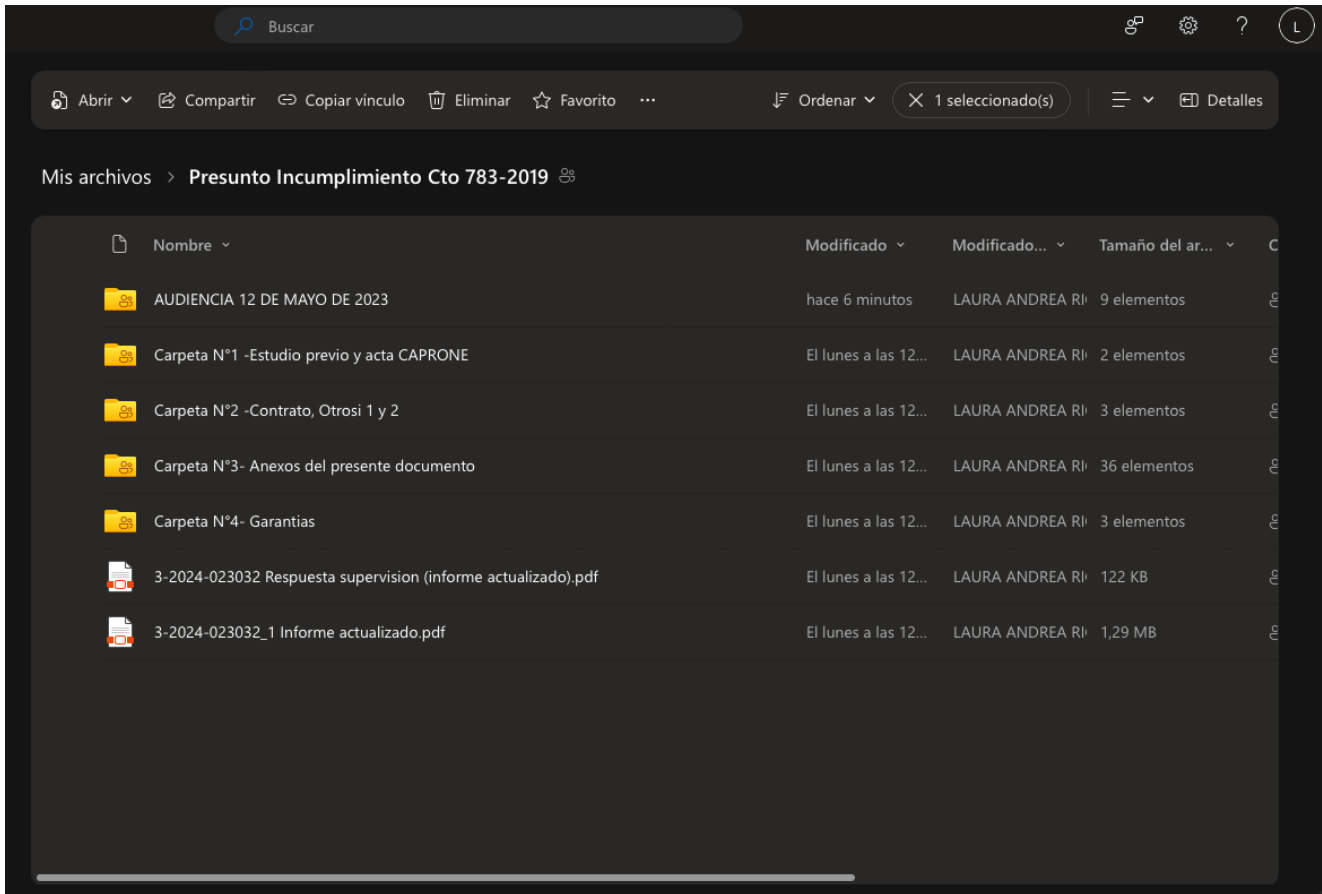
Buscar

L

Abrir Compartir Copiar vínculo Eliminar Favorito ··· Ordenar 1 seleccionado(s) Detalles

Mis archivos > Presunto Incumplimiento Cto 783-2019

| Nombre | Modificado | Modificado... | Tamaño del ar... | C |
|---|---|---|---|---|
| AUDIENCIA 12 DE MAYO DE 2023 | hace 6 minutos | LAURA ANDREA RI | 9 elementos | |
| Carpeta N°1 -Estudio previo y acta CAPRONE | El lunes a las 12... | LAURA ANDREA RI | 2 elementos | |
| Carpeta N°2 -Contrato, Otrosi 1 y 2 | El lunes a las 12... | LAURA ANDREA RI | 3 elementos | |
| Carpeta N°3- Anexos del presente documento | El lunes a las 12... | LAURA ANDREA RI | 36 elementos | |
| Carpeta N°4- Garantias | El lunes a las 12... | LAURA ANDREA RI | 3 elementos | |
| 3-2024-023032 Respuesta supervision (informe actualizado).pdf | El lunes a las 12... | LAURA ANDREA RI | 122 KB | |
| 3-2024-023032_1 Informe actualizado.pdf | El lunes a las 12... | LAURA ANDREA RI | 1,29 MB | |